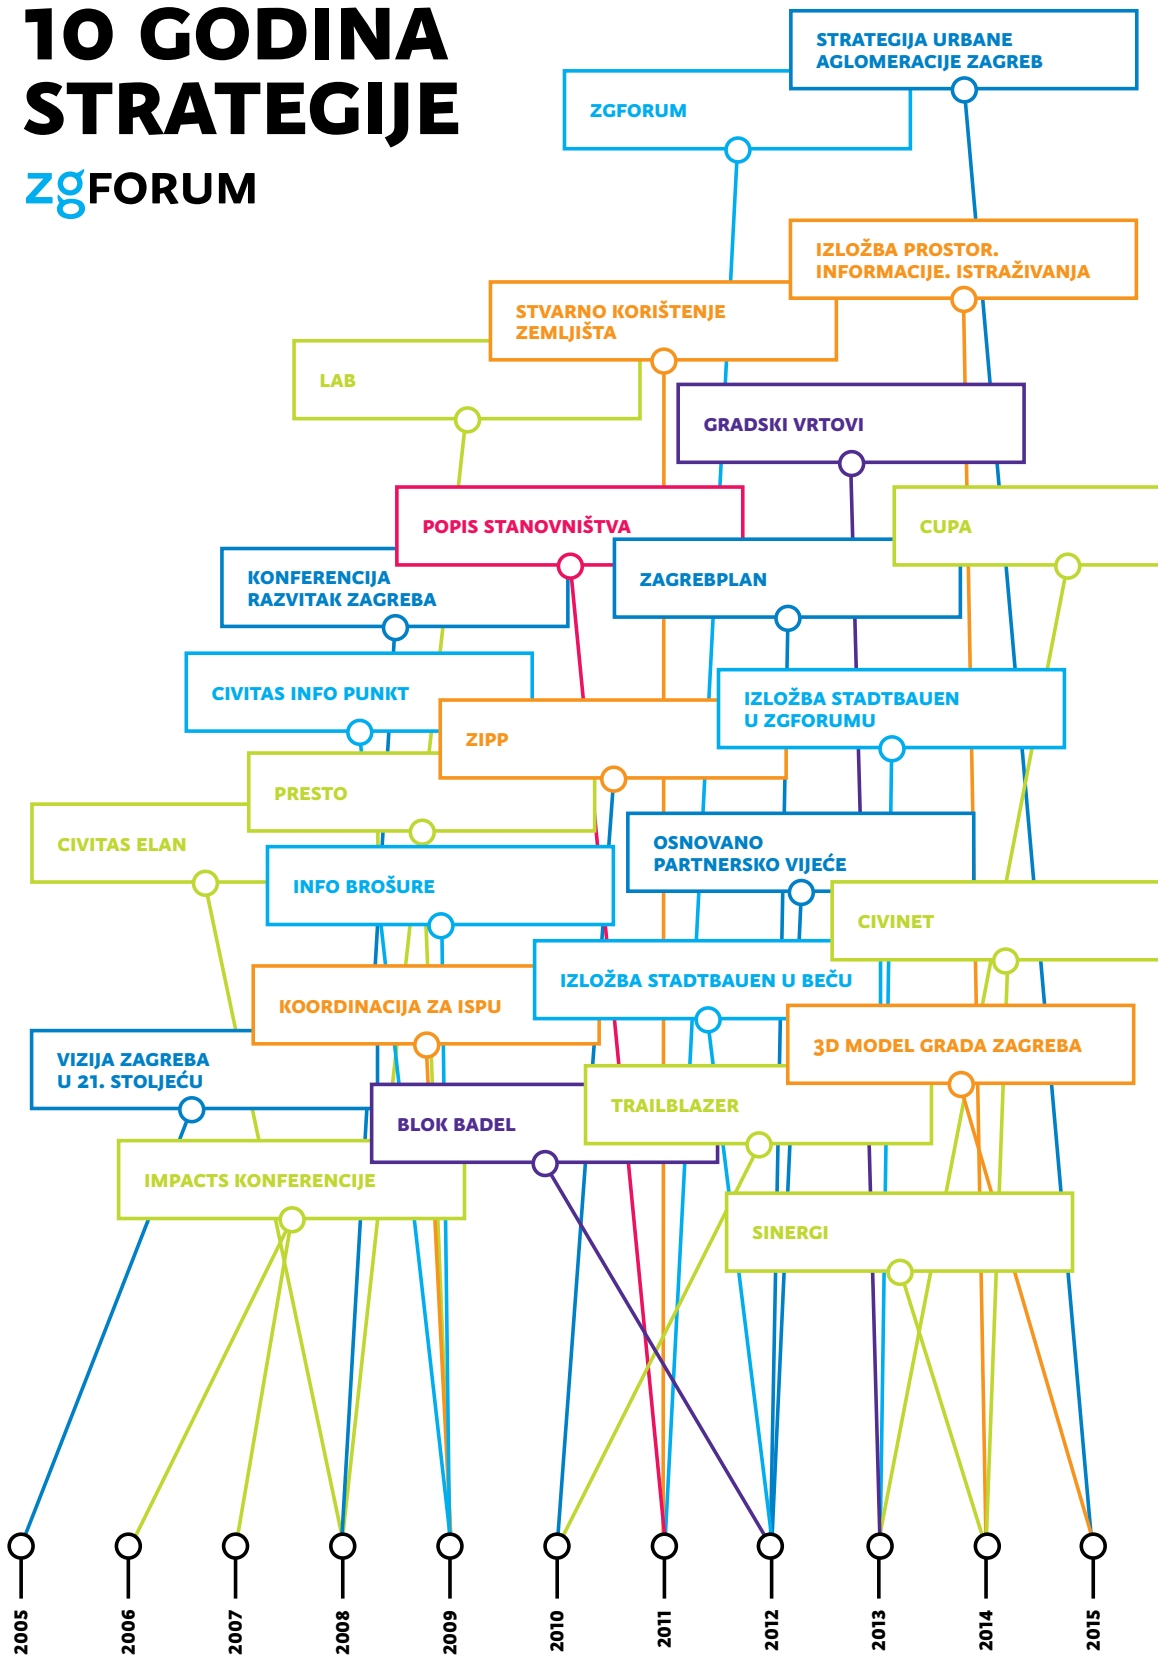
10 GODINA STRATEGIJE

zgFORUM

STRATEGIJA URBANE AGLOMERACIJE ZAGREB

ZGFORUM

IZLOŽBA PROSTOR. INFORMACIJE. ISTRAŽIVANJA

STVARNO KORIŠTENJE ZEMLJIŠTA

LAB

GRADSKI VRTOVI

POPIS STANOVNIŠTVA

CUPA

KONFERENCIJA RAZVITAK ZAGREBA

ZAGREBPLAN

CIVITAS INFO PUNKT

IZLOŽBA STADTBAUEN U ZGFORUMU

ZIPP

PRESTO

CIVITAS ELAN

OSNOVANO PARTNERSKO VIJEĆE

INFO BROŠURE

CIVINET

IZLOŽBA STADTBAUEN U BEČU

KOORDINACIJA ZA ISPU

3D MODEL GRADA ZAGREBA

VIZIJA ZAGREBA U 21. STOLJEĆU

BLOK BADEL

TRAILBLAZER

IMPACTS KONFERENCIJE

SINERGI

2005

2006

2007

2008

2009

2010

2011

2012

2013

2014

2015